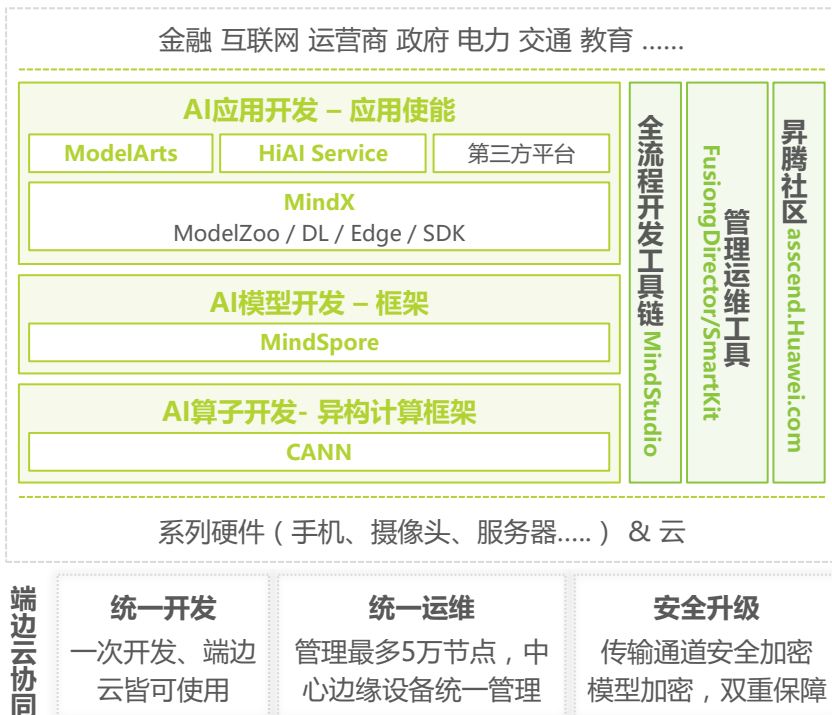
金融 互联网 运营商 政府 电力 交通 教育 ......

AI应用开发 – 应用使能

ModelArts

HiAI Service

第三方平台

MindX
ModelZoo / DL / Edge / SDK

AI模型开发 – 框架

MindSpore

AI算子开发- 异构计算框架

CANN

全流程开发工具链 MindStudio

管理运维工具 FusiongDirector/SmartKit

昇腾社区 ascend.Huawei.com

系列硬件（手机、摄像头、服务器.....） & 云

端边云协同

统一开发
一次开发、端边云皆可使用

统一运维
管理最多5万节点，中心边缘设备统一管理

安全升级
传输通道安全加密 模型加密，双重保障